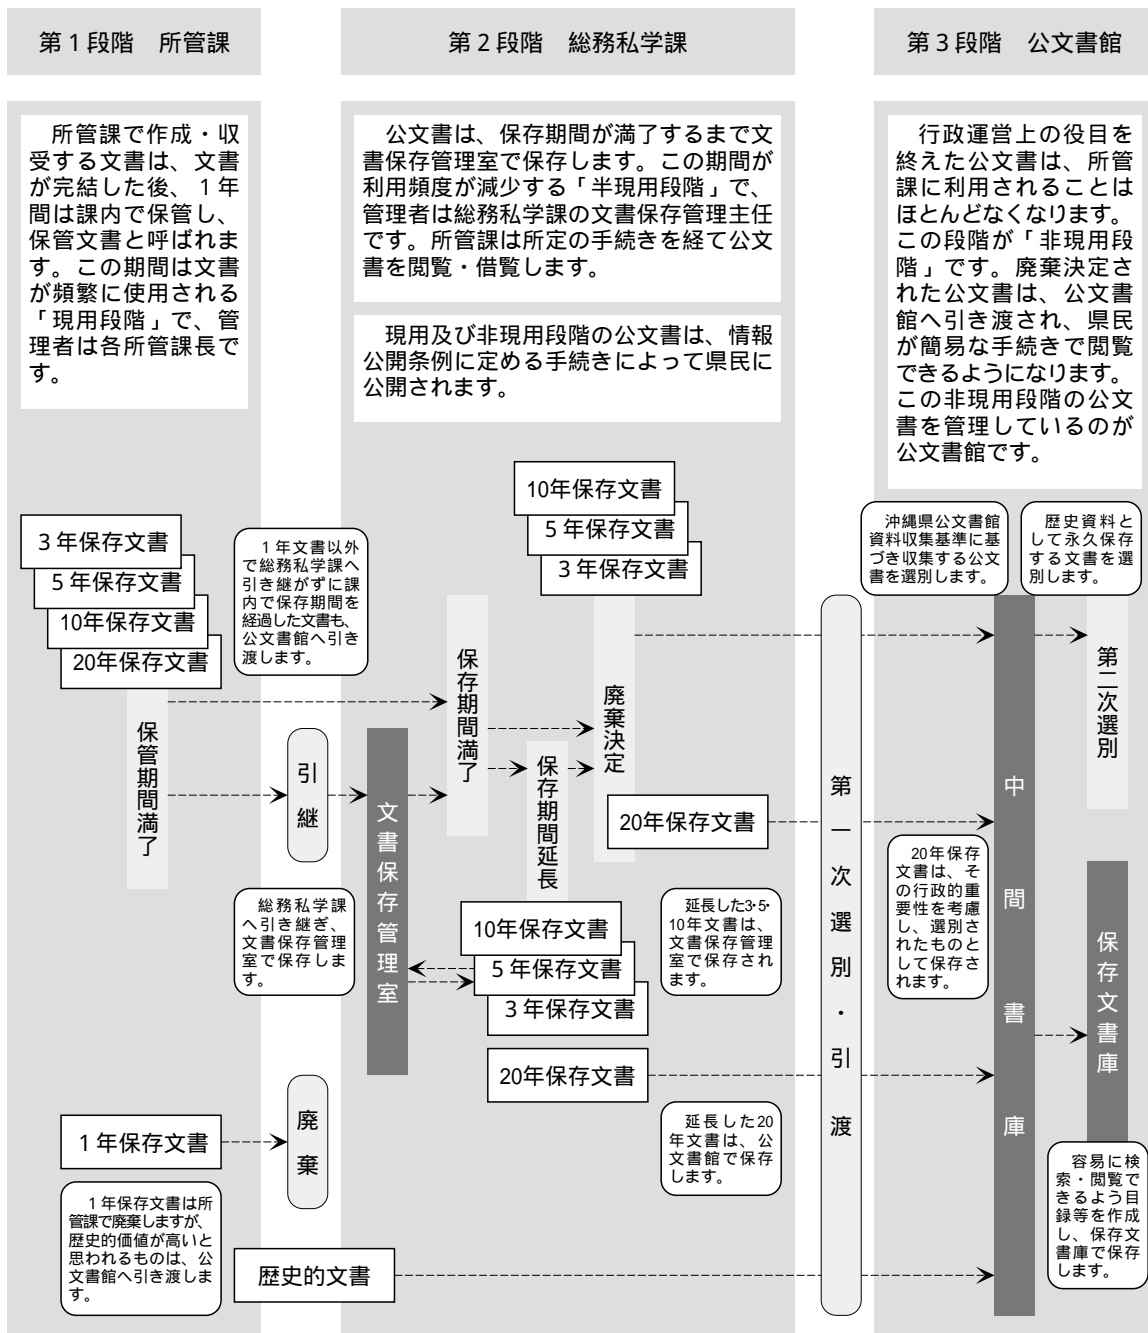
第１段階　所管課

第２段階　総務私学課

第３段階　公文書館

所管課で作成・収受する文書は、文書が完結した後、１年間は課内で保管し、保管文書と呼ばれます。この期間は文書が頻繁に使用される「現用段階」で、管理者は各所管課長です。

公文書は、保存期間が満了するまで文書保存管理室で保存します。この期間が利用頻度が減少する「半現用段階」で、管理者は総務私学課の文書保存管理主任です。所管課は所定の手続きを経て公文書を閲覧・借覧します。

現用及び非現用段階の公文書は、情報公開条例に定める手続きによって県民に公開されます。

行政運営上の役目を終えた公文書は、所管課に利用されることはほとんどなくなります。この段階が「非現用段階」です。廃棄決定された公文書は、公文書館へ引き渡され、県民が簡易な手続きで閲覧できるようになります。この非現用段階の公文書を管理しているのが公文書館です。

10年保存文書
5年保存文書
3年保存文書

沖縄県公文書館資料収集基準に基づき収集する公文書を選別します。

歴史資料として永久保存する文書を選別します。

3年保存文書
5年保存文書
10年保存文書
20年保存文書

1年文書以外で総務私学課へ引き継がずに課内で保存期間を経過した文書も、公文書館へ引き渡します。

保存期間満了

廃棄決定

第二次選別

保管期間満了

引継

文書保存管理室

保存期間延長

20年保存文書

第一次選別・引渡

中間書庫

20年保存文書は、その行政的重要性を考慮し、選別されたものとして保存されます。

総務私学課へ引き継ぎ、文書保存管理室で保存します。

10年保存文書
5年保存文書
3年保存文書

延長した3･5･10年文書は、文書保存管理室で保存されます。

保存文書庫

20年保存文書

廃棄

1年保存文書

延長した20年文書は、公文書館で保存します。

容易に検索・閲覧できるよう目録等を作成し、保存文書庫で保存します。

1年保存文書は所管課で廃棄しますが、歴史的価値が高いと思われるものは、公文書館へ引き渡します。

歴史的文書